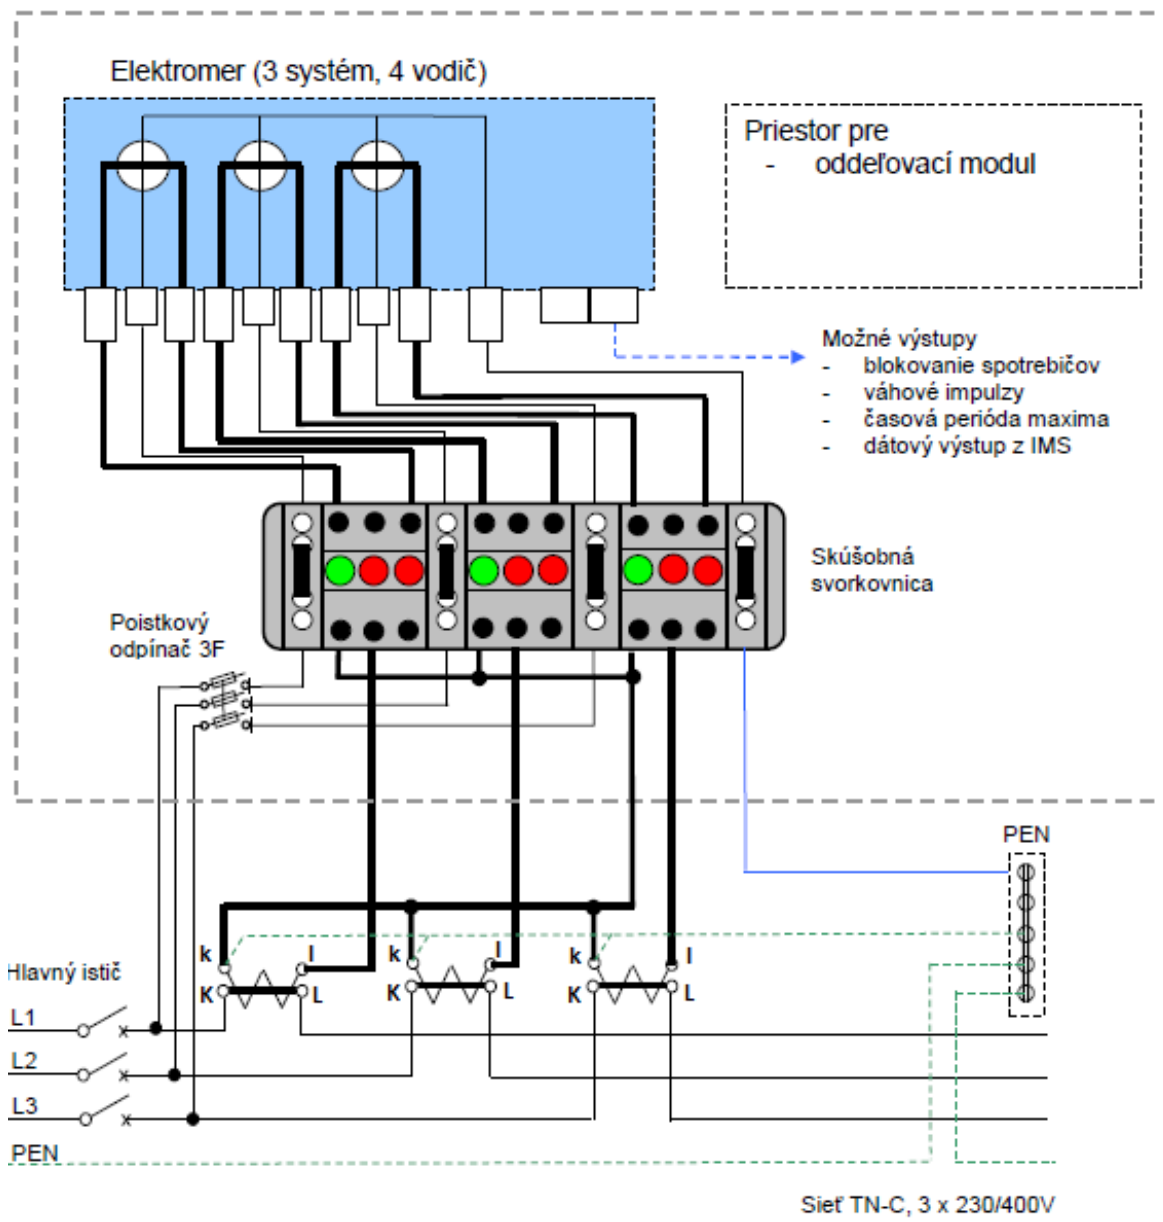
Elektromer (3 systém, 4 vodič)

Priestor pre
- oddeľovací modul

Možné výstupy
- blokovanie spotrebičov
- váhové impulzy
- časová perióda maxima
- dátový výstup z IMS

Skúšobná svorkovnica

Poistkový odpínač 3F

PEN

Hlavný istič

k l K L
k l K L
k l K L

L1
L2
L3
PEN

Sieť TN-C, 3 x 230/400V